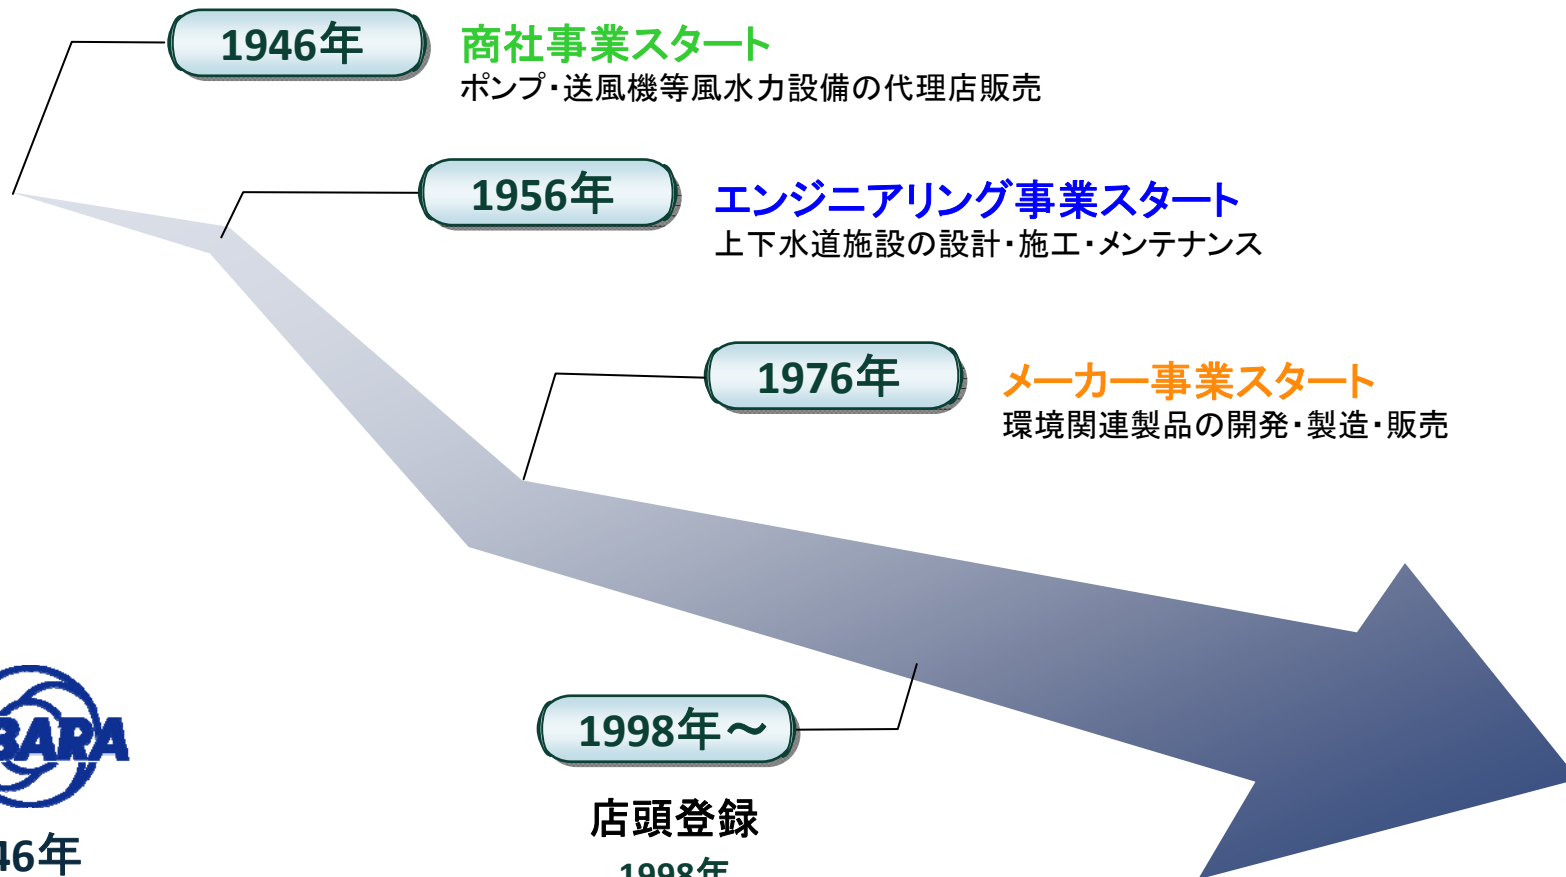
1946年

商社事業スタート

ポンプ・送風機等風水力設備の代理店販売

1956年

エンジニアリング事業スタート

上下水道施設の設計・施工・メンテナンス

1976年

メーカー事業スタート

環境関連製品の開発・製造・販売

BARA

46年

1998年～

店頭登録

1998年